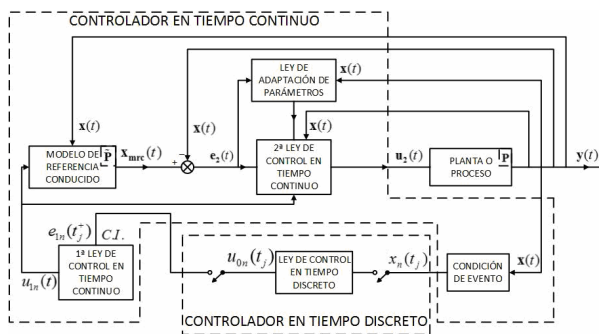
CONTROLADOR EN TIEMPO CONTINUO

LEY DE ADAPTACIÓN DE PARÁMETROS

$\mathbf{x}(t)$

$\mathbf{x}(t)$

$\mathbf{x}(t)$

$\mathbf{x}(t)$

MODELO DE REFERENCIA CONDUCIDO

$\mathbf{P}$

$\mathbf{x}_{\mathbf{mrc}}(t)$

$+$

$-$

$\mathbf{e}_2(t)$

2ª LEY DE CONTROL EN TIEMPO CONTINUO

$\mathbf{u}_2(t)$

PLANTA O PROCESO

$\mathbf{P}$

$\mathbf{y}(t)$

$e_{1n}(t_j^+)$

$C.I.$

1ª LEY DE CONTROL EN TIEMPO CONTINUO

$u_{1n}(t)$

$u_{0n}(t_j)$

LEY DE CONTROL EN TIEMPO DISCRETO

$x_n(t_j)$

CONDICIÓN DE EVENTO

$\mathbf{x}(t)$

CONTROLADOR EN TIEMPO DISCRETO